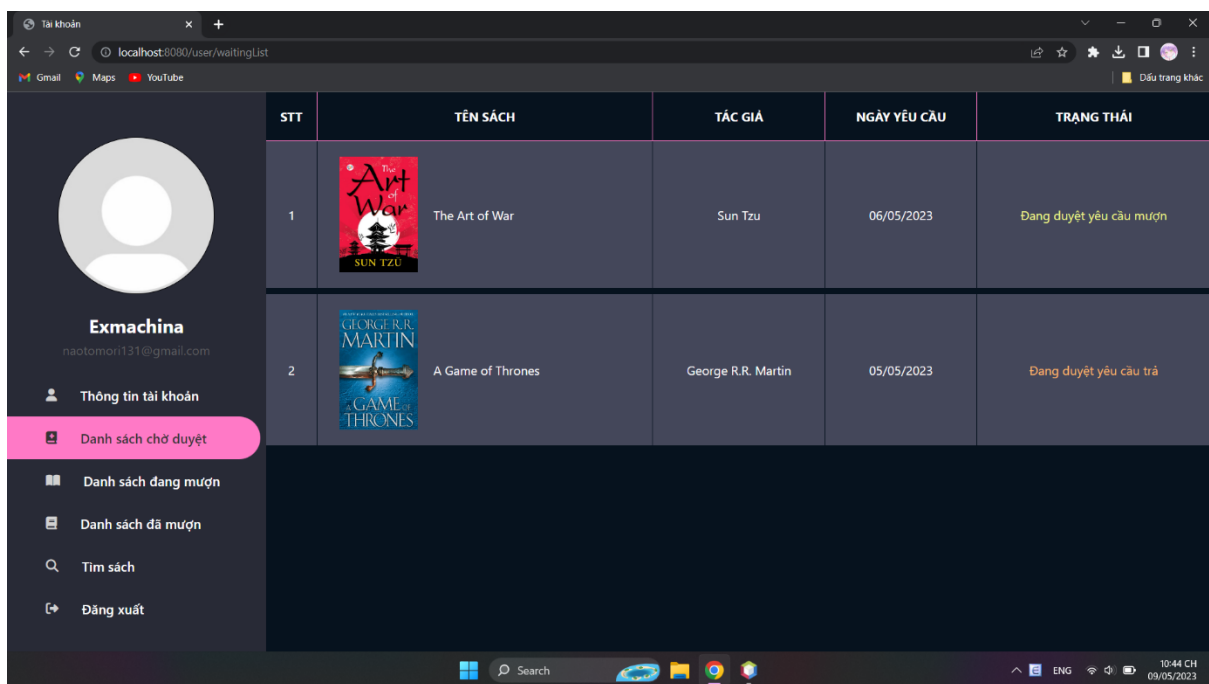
Tài khoản

localhost:8080/user/waitingList

Gmail Maps YouTube

Dấu trang khác

Exmachina

naotomori131@gmail.com

Thông tin tài khoản

Danh sách chờ duyệt

Danh sách đang mượn

Danh sách đã mượn

Tìm sách

Đăng xuất

| STT | TÊN SÁCH | TÁC GIẢ | NGÀY YÊU CẦU | TRẠNG THÁI |
|---|---|---|---|---|
| 1 | The Art of War SUN TZU The Art of War | Sun Tzu | 06/05/2023 | Đang duyệt yêu cầu mượn |
| 2 | GEORGE R.R. MARTIN A GAME OF THRONES A Game of Thrones | George R.R. Martin | 05/05/2023 | Đang duyệt yêu cầu trả |

Search

ENG

10:44 CH
09/05/2023